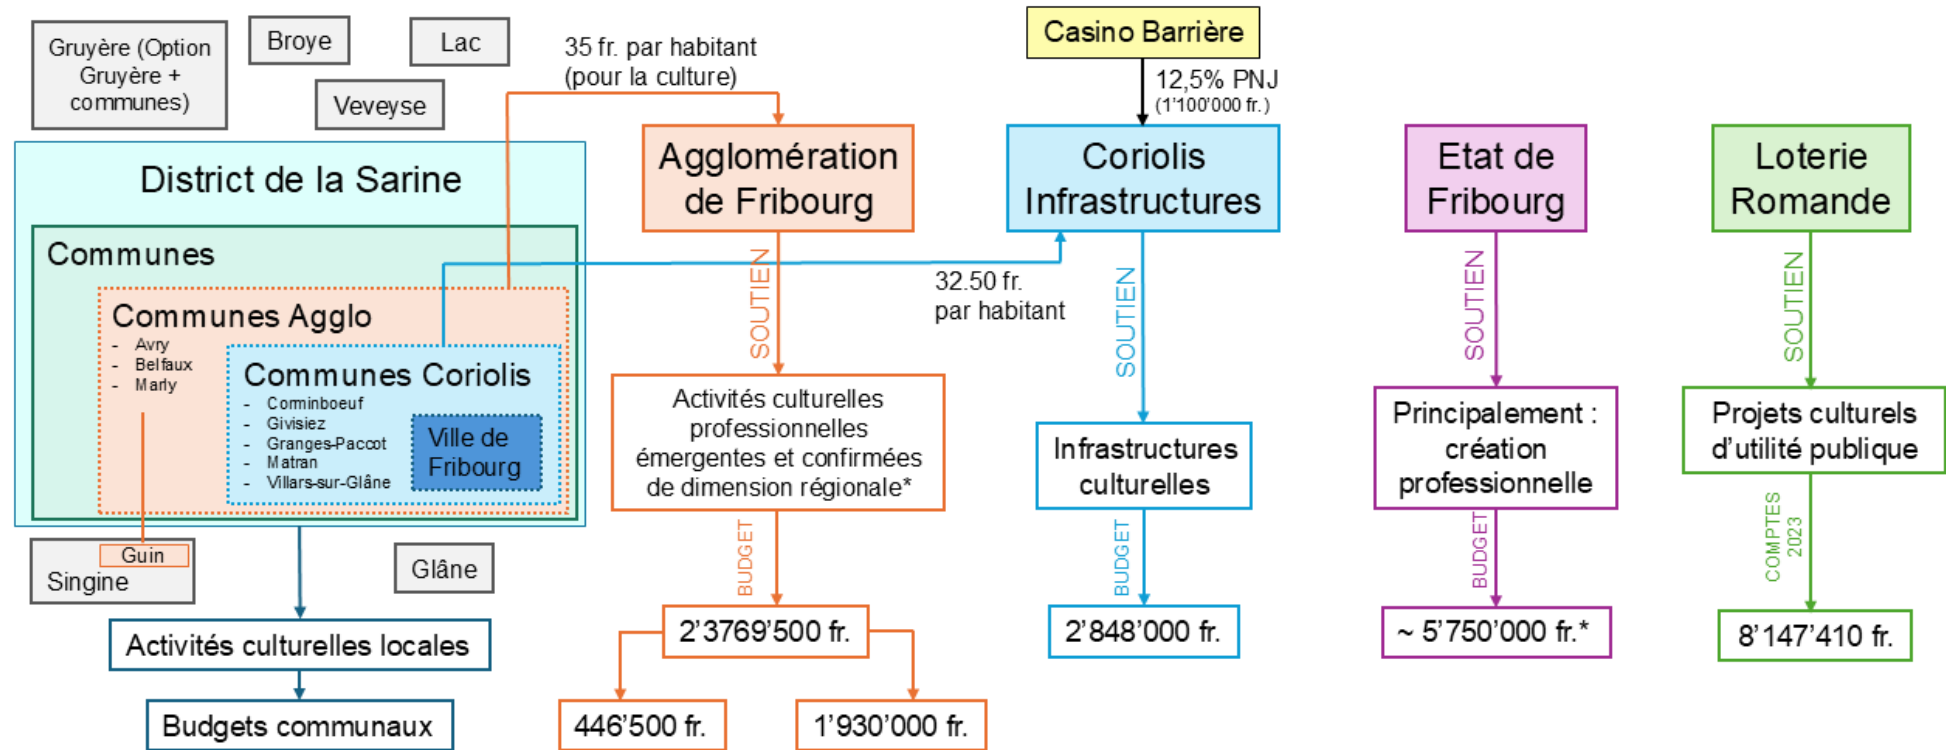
Gruyère (Option Gruyère + communes)

Broye

Lac

Veveyse

35 fr. par habitant (pour la culture)

Casino Barrière

12,5% PNJ (1'100'000 fr.)

District de la Sarine

Communes

Communes Agglo
- Avry
- Belfaux
- Marly

Communes Coriolis
- Corminboeuf
- Givisiez
- Granges-Paccot
- Matran
- Villars-sur-Glâne

Ville de Fribourg

Agglomération de Fribourg

SOUTIEN

Activités culturelles professionnelles émergentes et confirmées de dimension régionale*

BUDGET

2'3769'500 fr.

446'500 fr.

1'930'000 fr.

Coriolis Infrastructures

32.50 fr. par habitant

SOUTIEN

Infrastructures culturelles

BUDGET

2'848'000 fr.

Etat de Fribourg

SOUTIEN

Principalement : création professionnelle

BUDGET

~ 5'750'000 fr.*

Loterie Romande

SOUTIEN

Projets culturels d'utilité publique

COMPTES 2023

8'147'410 fr.

Guin

Singine

Glâne

Activités culturelles locales

Budgets communaux